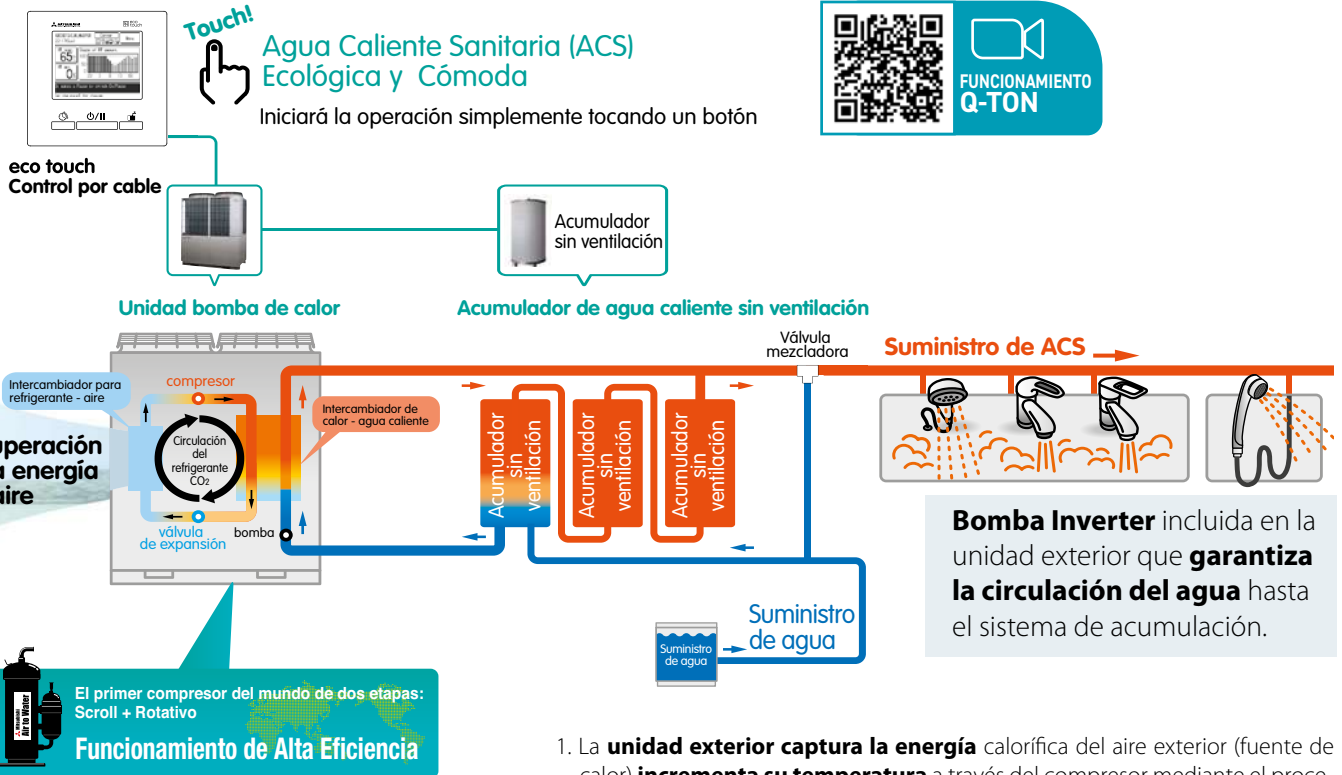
Touch!

Agua Caliente Sanitaria (ACS) Ecológica y Cómoda

Iniciará la operación simplemente tocando un botón

FUNCIONAMIENTO
Q-TON

eco touch
Control por cable

Acumulador sin ventilación

Unidad bomba de calor

Acumulador de agua caliente sin ventilación

Válvula mezcladora

Suministro de ACS

Intercambiador para refrigerante - aire

compresor

Intercambiador de calor - agua caliente

Circulación del refrigerante $CO_2$

operación
energía
aire

válvula de expansión

bomba

Acumulador sin ventilación

Acumulador sin ventilación

Acumulador sin ventilación

Bomba Inverter incluida en la unidad exterior que garantiza la circulación del agua hasta el sistema de acumulación.

Suministro de agua

Suministro de agua

El primer compresor del mundo de dos etapas: Scroll + Rotativo

Funcionamiento de Alta Eficiencia

Air to Water

1. La unidad exterior captura la energía calorífica del aire exterior (fuente de calor) incrementa su temperatura a través del compresor mediante el proce